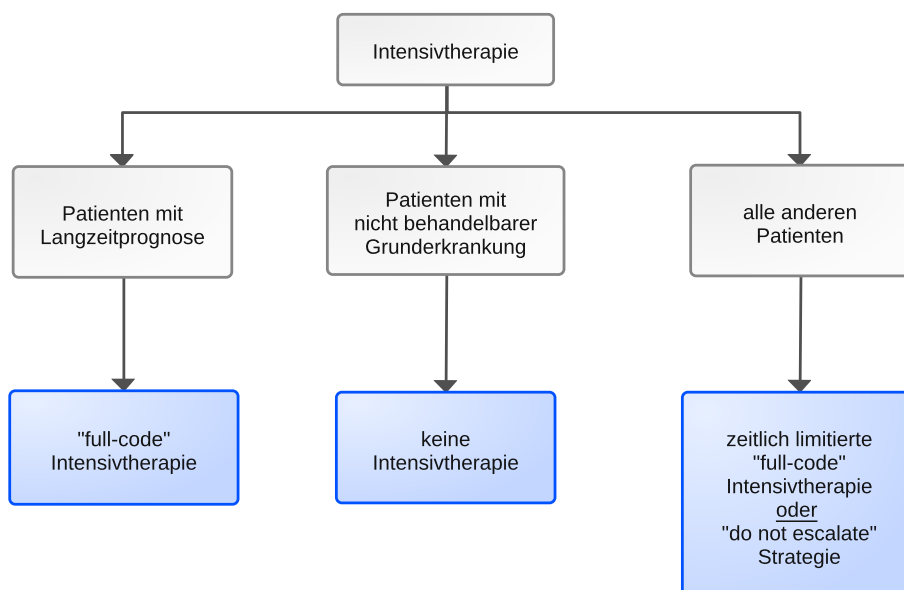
Intensivtherapie

Patienten mit Langzeitprognose

Patienten mit nicht behandelbarer Grunderkrankung

alle anderen Patienten

"full-code" Intensivtherapie

keine Intensivtherapie

zeitlich limitierte "full-code" Intensivtherapie oder "do not escalate" Strategie